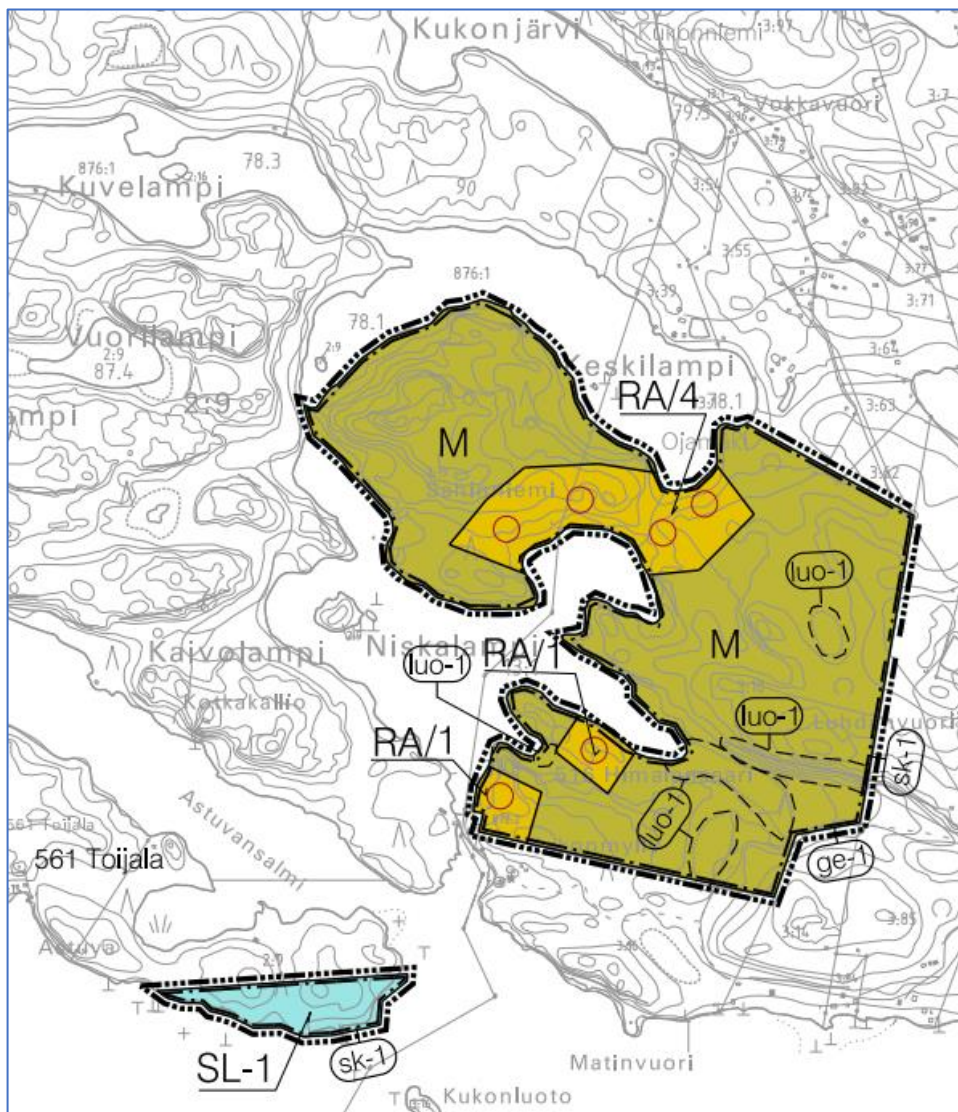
Kukonjärvi
Kukonniemi
3:97
79.5
Vokkavuori
3:7
876:1
78.3
90
Kuvelampi
3:54
3:55
876:1
3:39
3:71
78.1
Vuorilampi
2:9
87.4
2:9
Keskilampi
RA/4
78.1
3:63
mpi
M
Ojanokka
Saitniemi
luo-1
M
Kaivolampi
Niskalampi
luo-1
RA/1
Kotkakallio
luo-1
Lehdonvuori
RA/1
sk-1
Hämäläinen
luo-1
Astuvansalmi
561 Toijala
561 Toijala
ge-1
3:85
Astuva
SL-1
sk-1
Matinvuori
Kukonluoto